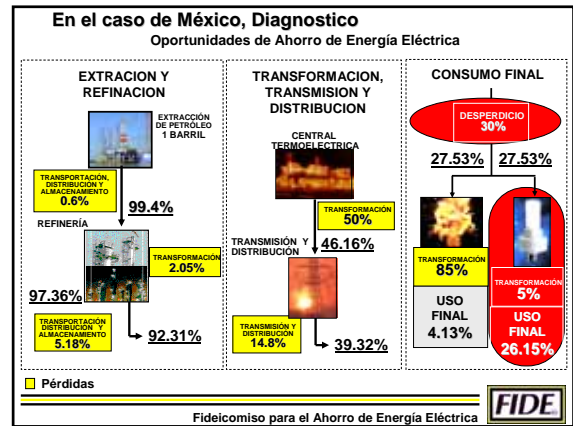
En el caso de México, Diagnostico

Oportunidades de Ahorro de Energía Eléctrica

EXTRACION Y REFINACION

EXTRACCIÓN DE PETRÓLEO 1 BARRIL

TRANSPORTACIÓN, DISTRIBUCIÓN Y ALMACENAMIENTO 0.6%

99.4%

REFINERÍA

TRANSFORMACIÓN 2.05%

97.36%

TRANSPORTACIÓN DISTRIBUCIÓN Y ALMACENAMIENTO 5.18%

92.31%

TRANSFORMACION, TRANSMISION Y DISTRIBUCION

CENTRAL TERMOELECTRICA

TRANSFORMACIÓN 50%

TRANSMISIÓN Y DISTRIBUCIÓN

46.16%

TRANSMISIÓN Y DISTRIBUCIÓN 14.8%

39.32%

CONSUMO FINAL

DESPERDICIO 30%

27.53%

27.53%

TRANSFORMACIÓN 85%

USO FINAL 4.13%

TRANSFORMACIÓN 5%

USO FINAL 26.15%

Pérdidas

Fideicomiso para el Ahorro de Energía Eléctrica

FIDE